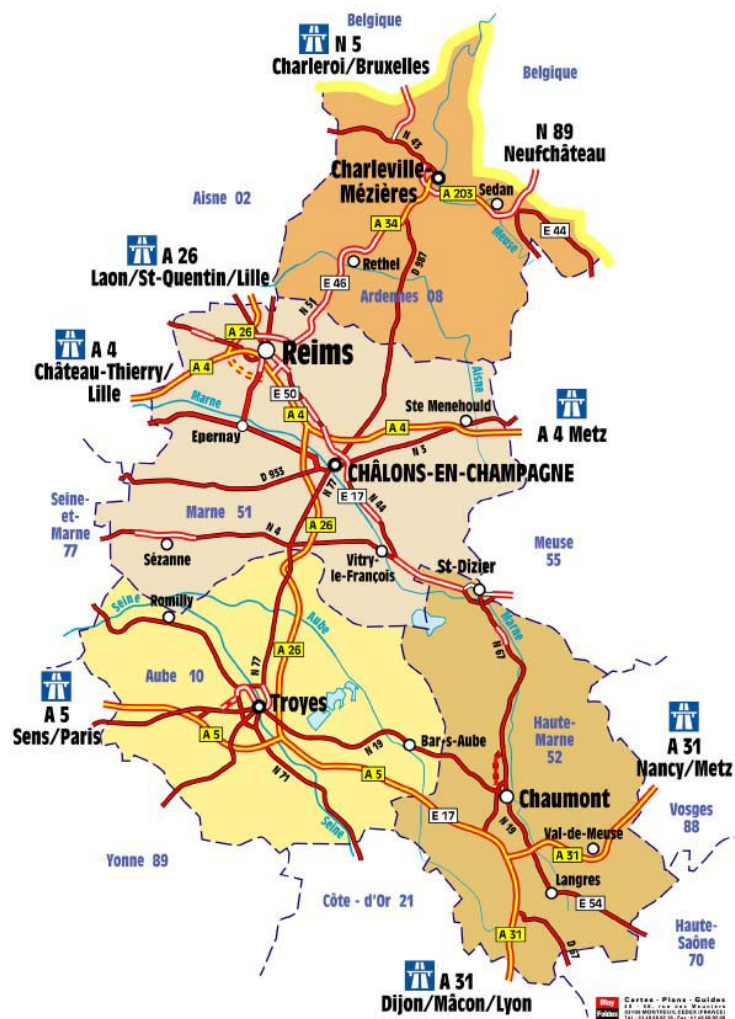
Belgique

N 5
Charleroi/Bruxelles

Belgique

N 89
Neufchâteau

N 43

Charleville
Mézières

A 203

Sedan

Aisne 02

A 34

Meuse

E 44

A 26
Laon/St-Quentin/Lille

Rethel

D 987

E 46

N 51

Ardennes 08

A 4
Château-Thierry/
Lille

A 26

A 4

Reims

Aisne

E 50

Marne

A 4

Ste Menehould

A 4

A 4 Metz

Epernay

N 3

D 933

CHÂLONS-EN-CHAMPAGNE

N 77

E 17

N 44

Seine-
et-
Marne
77

Marne 51

N 4

A 26

Meuse
55

Sézanne

Vitry-
le-François

St-Dizier

Seine

Romilly

Aube

Marne

N 67

A 26

Aube 10

N 77

A 5
Sens/Paris

Troyes

Haute-
Marne
52

A 31
Nancy/Metz

A 5

N 19

Bar-s-Aube

N 71

A 5

Chaumont

Seine

E 17

N 19

Vosges
88

Val-de-Meuse

A 31

Yonne 89

Langres

E 54

Côte - d'Or 21

Haute-
Saône
70

A 31

D 67

A 31
Dijon/Mâcon/Lyon

Cartes · Plans · Guides
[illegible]